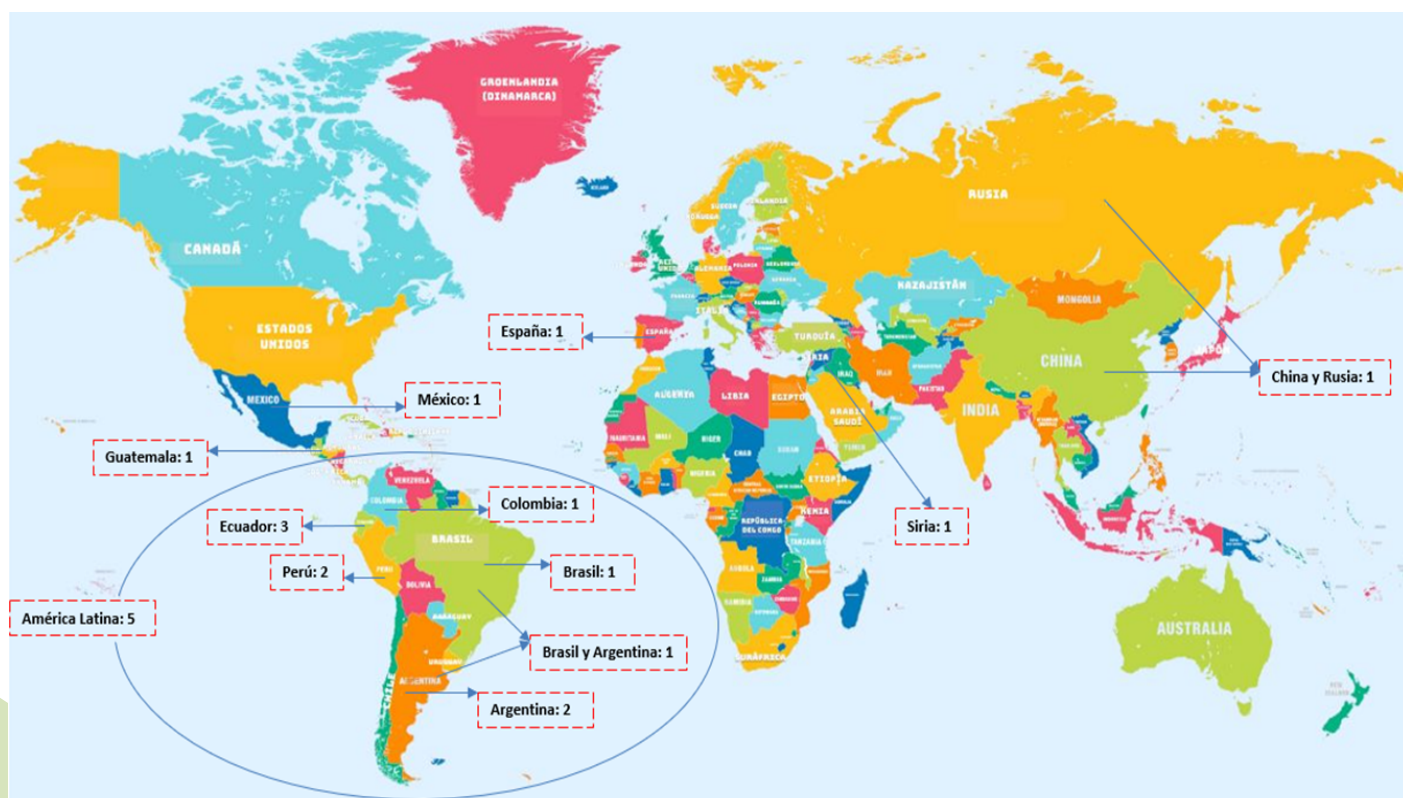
GROENLANDIA (DINAMARCA)

CANADÁ

ESTADOS UNIDOS

RUSIA

KAZAJISTÁN

MONGOLIA

CHINA

INDIA

TURQUÍA

IRAQ

IRÁN

ARABIA SAUDÍ

ARGELIA

LIBIA

EGIPTO

MALÍ

NÍGER

CHAD

SUDÁN

NIGERIA

ETIOPÍA

KENIA

REPÚBLICA DEL CONGO

TANZANIA

ANGOLA

ZAMBIA

NAMIBIA

SUDÁFRICA

AUSTRALIA

MÉXICO

VENEZUELA

COLOMBIA

BRASIL

PERÚ

BOLIVIA

PARAGUAY

URUGUAY

ARGENTINA

CHILE

ESPAÑA

FRANCIA

ALEMANIA

POLONIA

ITALIA

UCRANIA

FINLANDIA

SUECIA

NORUEGA

JAPÓN

PAKISTÁN

ISLANDIA

ESPAÑA

España: 1

México: 1

Guatemala: 1

Colombia: 1

Ecuador: 3

Perú: 2

Brasil: 1

América Latina: 5

Brasil y Argentina: 1

Argentina: 2

Siria: 1

China y Rusia: 1